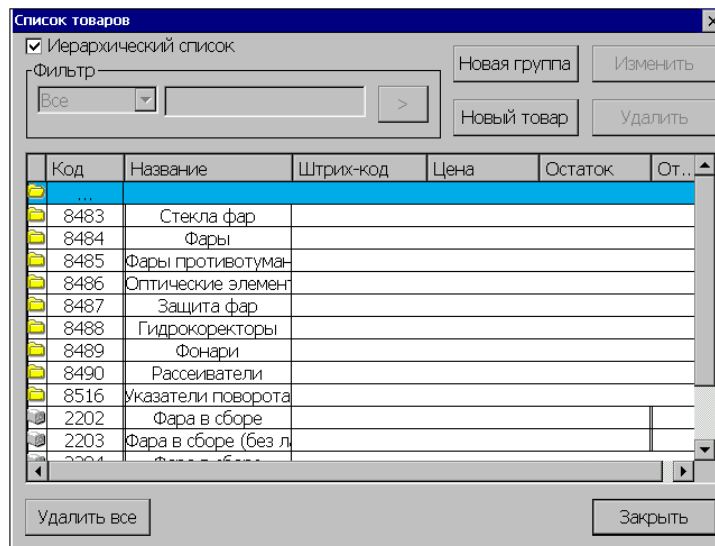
Список товаров

☑ Иерархический список

Фильтр

Все

>

Новая группа

Изменить

Новый товар

Удалить

| Код | Название | Штрих-код | Цена | Остаток | От.. |
|---|---|---|---|---|---|
| ... | | | | | |
| 8483 | Стекла фар | | | | |
| 8484 | Фары | | | | |
| 8485 | Фары противотуман | | | | |
| 8486 | Оптические элемент | | | | |
| 8487 | Защита фар | | | | |
| 8488 | Гидрокоректоры | | | | |
| 8489 | Фонари | | | | |
| 8490 | Рассеиватели | | | | |
| 8516 | Указатели поворота | | | | |
| 2202 | Фара в сборе | | | | |
| 2203 | Фара в сборе (без л | | | | |
| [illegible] | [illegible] | | | | |

Удалить все

Закрыть